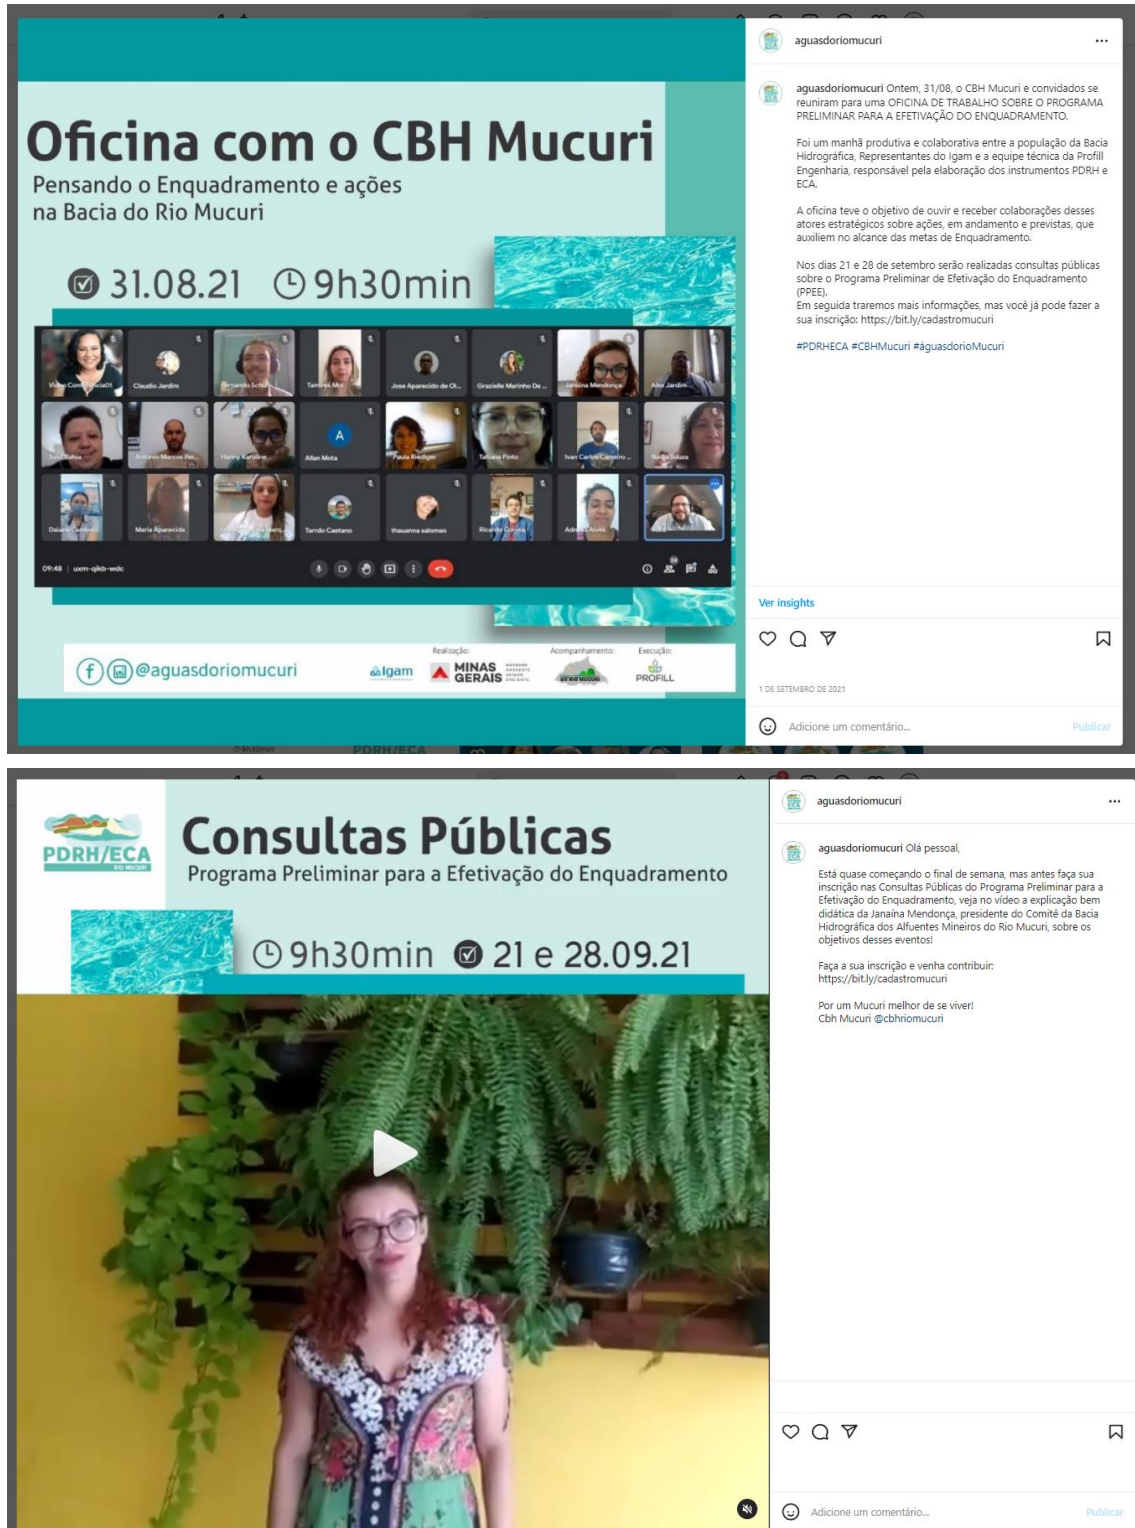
Oficina com o CBH Mucuri
Pensando o Enquadramento e ações na Bacia do Rio Mucuri

31.08.21 9h30min

Vídeo Conferência01
Claudio Jardim
Fernando Schul
Tamires Mot
Jose Aparecido de Ol...
Grazielle Marinho De ...
Janaína Mendonça
Alex Jardim
Taisa Rahia
Antonio Marcos Per...
Hanny Karoline
Allan Mota
Paula Riediger
Tatiana Pinto
Ivan Carlos Carneiro ...
Nadia Souza
Daiane Cardoso
Maria Aparecida
Tarnão Caetano
thauanna salomao
Ricardo Coelho
Adriana Alves

09:48 | uxm-qkb-wdc

@aguasdoriomucuri
Realização:
Igam
MINAS GERAIS
Acompanhamento:
Execução:
PROFILL

aguasdoriomucuri ...

aguasdoriomucuri Ontem, 31/08, o CBH Mucuri e convidados se reuniram para uma OFICINA DE TRABALHO SOBRE O PROGRAMA PRELIMINAR PARA A EFETIVAÇÃO DO ENQUADRAMENTO.

Foi um manhã produtiva e colaborativa entre a população da Bacia Hidrográfica, Representantes do Igam e a equipe técnica da Profill Engenharia, responsável pela elaboração dos instrumentos PDRH e ECA.

A oficina teve o objetivo de ouvir e receber colaborações desses atores estratégicos sobre ações, em andamento e previstas, que auxiliem no alcance das metas de Enquadramento.

Nos dias 21 e 28 de setembro serão realizadas consultas públicas sobre o Programa Preliminar de Efetivação do Enquadramento (PPEE).
Em seguida traremos mais informações, mas você já pode fazer a sua inscrição: https://bit.ly/cadastromucuri

#PDRHECA #CBHMucuri #águasdorioMucuri

Ver insights

1 DE SETEMBRO DE 2021

Adicione um comentário... Publicar

PDRH/ECA RIO MUCURI
Consultas Públicas
Programa Preliminar para a Efetivação do Enquadramento
9h30min 21 e 28.09.21

aguasdoriomucuri ...

aguasdoriomucuri Olá pessoal,

Está quase começando o final de semana, mas antes faça sua inscrição nas Consultas Públicas do Programa Preliminar para a Efetivação do Enquadramento, veja no vídeo a explicação bem didática da Janaína Mendonça, presidente do Comitê da Bacia Hidrográfica dos Alfuentes Mineiros do Rio Mucuri, sobre os objetivos desses eventos!

Faça a sua inscrição e venha contribuir: https://bit.ly/cadastromucuri

Por um Mucuri melhor de se viver!
Cbh Mucuri @cbhriomucuri

Adicione um comentário... Publicar